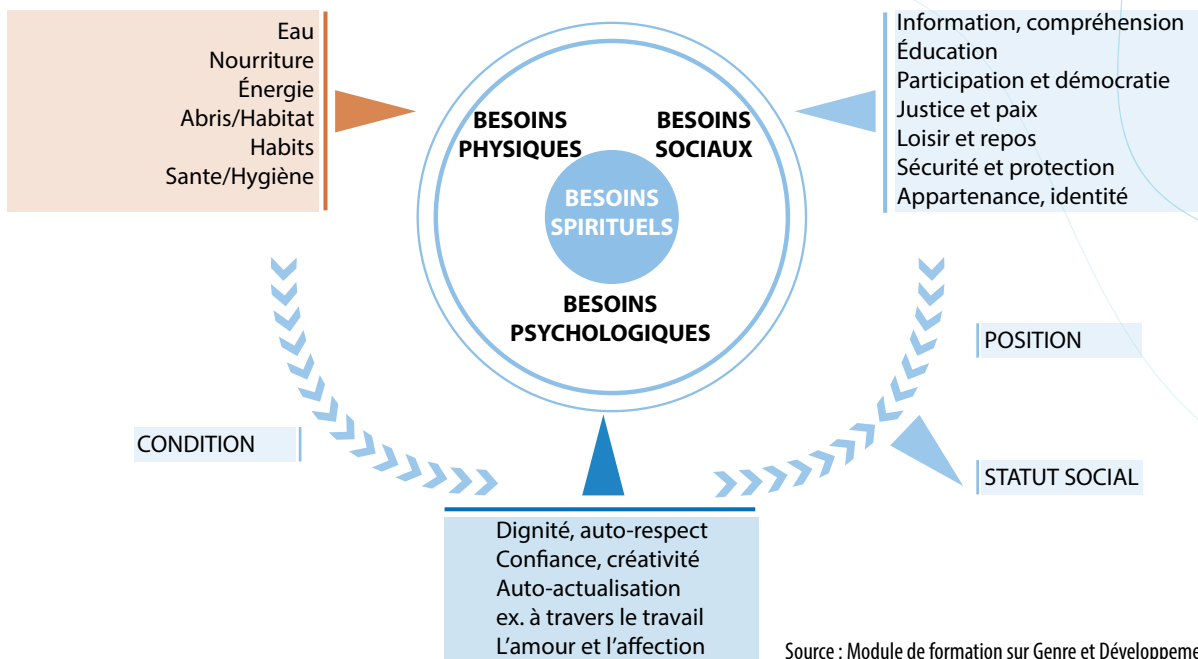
Eau
Nourriture
Énergie
Abris/Habitat
Habits
Sante/Hygiène

BESOINS PHYSIQUES

BESOINS SOCIAUX

BESOINS SPIRITUELS

BESOINS PSYCHOLOGIQUES

Information, compréhension
Éducation
Participation et démocratie
Justice et paix
Loisir et repos
Sécurité et protection
Appartenance, identité

POSITION

CONDITION

STATUT SOCIAL

Dignité, auto-respect
Confiance, créativité
Auto-actualisation
ex. à travers le travail
L'amour et l'affection

Source : Module de formation sur Genre et Développeme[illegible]